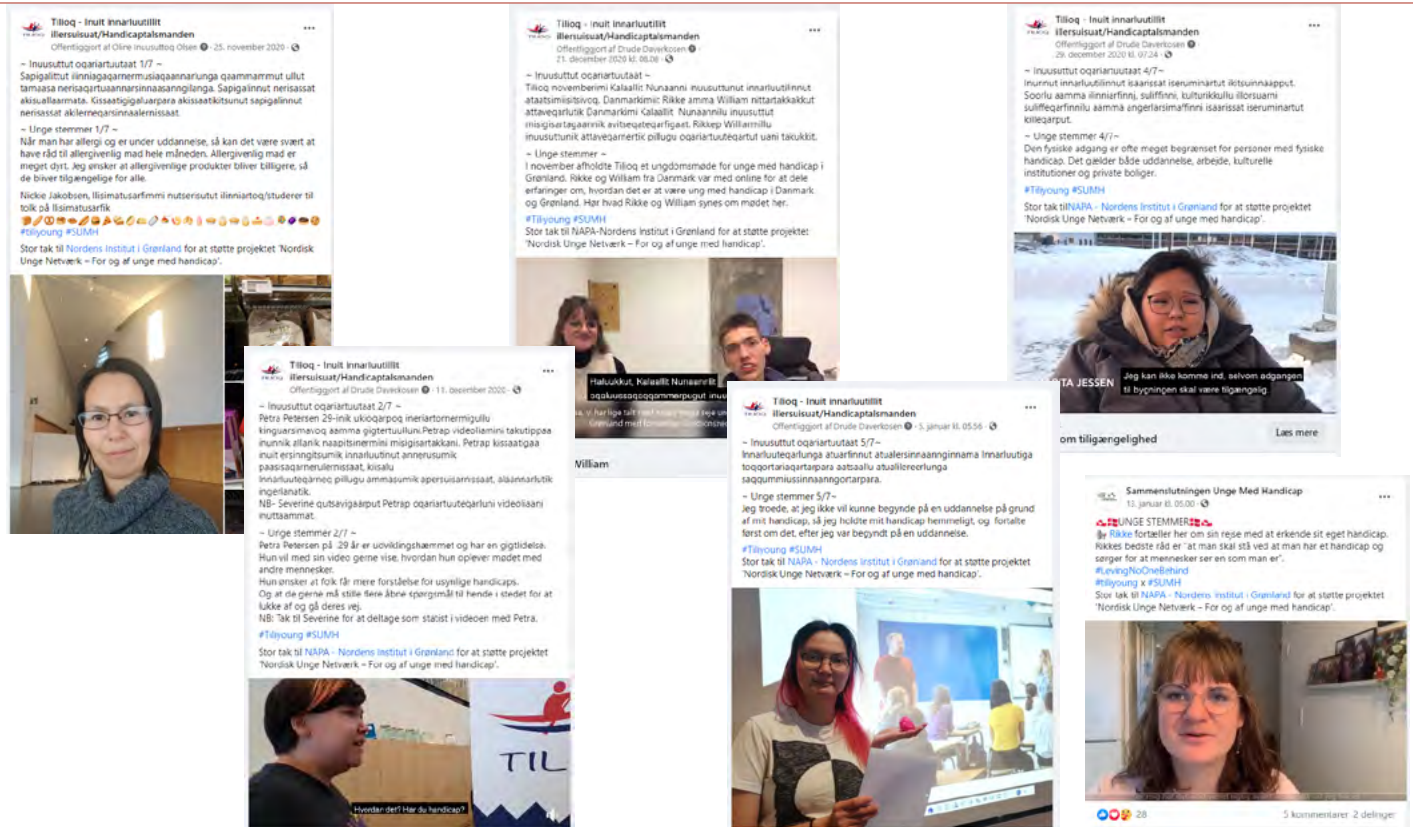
Tilioq - Inuit innarluutillit illersuisuat/Handicaptalsmanden
Offentliggjort af Oline Inuusuttoq Olsen · 25. november 2020 ·
~ Inuusuttut oqariartuutaat 1/7 ~
Sapigalittut iliniagaqarnermusiaqaannarlunga qaammammut ullut tamaasa nerisaqartuaannarsinnaasanngilanga. Sapigalinnut nerisassat akisuallaarmata. Kissaatigigaluarpara akissaatiitsunut sapigalinnut nerisassat akilerneqarsinnaalernissaat.
~ Unge stemmer 1/7 ~
Når man har allergi og er under uddannelse, så kan det være svært at have råd til allergivenlig mad hele måneden. Allergivenlig mad er meget dyrt. Jeg ønsker at allergivenlige produkter bliver billigere, så de bliver tilgængelige for alle.
Nickie Jakobsen, Ilisimatusarfimmi nutserisutut ilinniartoq/studerer til tolk på Ilisimatusarfik
#tiliyoung #SUMH
Stor tak til Nordens Institut i Grønland for at støtte projektet 'Nordisk Unge Netværk – For og af unge med handicap'.

Tilioq - Inuit innarluutillit illersuisuat/Handicaptalsmanden
Offentliggjort af Drude Daverkosen · 21. december 2020 kl. 08.08 ·
~ Inuusuttut oqariartuutaat ~
Tilioq novemberimi Kalaallit Nunaanni inuusuttunut innarluutilinnut ataatsimiisitsivoq, Danmarkimiit: Rikke amma William nittartakkakkut attaveqarlutik Danmarkimi Kalaallit Nunaanni inuusuttut misigisartagaannik avitseqateqarfigaat. Rikkep Williamillu inuusuttunik attaveqarnertik pillugu oqariartuutegartut uani takukkit.
~ Unge stemmer ~
I november afholdte Tilioq et ungdomsmøde for unge med handicap i Grønland. Rikke og William fra Danmark var med online for at dele erfaringer om, hvordan det er at være ung med handicap i Danmark og Grønland. Hør hvad Rikke og William synes om mødet her.
#Tiliyoung #SUMH
Stor tak til NAPA-Nordens Institut i Grønland for at støtte projektet: 'Nordisk Unge Netværk – For og af unge med handicap'.
Haluukkut, Kalaallit Nunaanni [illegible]
William

Tilioq - Inuit innarluutillit illersuisuat/Handicaptalsmanden
Offentliggjort af Drude Daverkosen · 29. december 2020 kl. 07.24 ·
~ Inuusuttut oqariartuutaat 4/7~
Inunnut innarluutilinnut isaarissat iseruminartut ikitsuinnaapput. Soorlu aamma ilinniarfinni, suliffinni, kulturikkullu illorsuarni suliffeqarfinnilu aamma angerlarsimaffinni isaarissat iseruminartut killeqarput.
~ Unge stemmer 4/7~
Den fysiske adgang er ofte meget begrænset for personer med fysiske handicap. Det gælder både uddannelse, arbejde, kulturelle institutioner og private boliger.
#Tiliyoung #SUMH
Stor tak tilNAPA - Nordens Institut i Grønland for at støtte projektet 'Nordisk Unge Netværk – For og af unge med handicap'.
Jeg kan ikke komme ind, selvom adgangen til bygningen skal være tilgængelig.
JESSEN
om tilgængelighed
Læs mere

Tilioq - Inuit innarluutillit illersuisuat/Handicaptalsmanden
Offentliggjort af Drude Daverkosen · 11. december 2020 ·
~ Inuusuttut oqariartuutaat 2/7 ~
Petra Petersen 29-inik ukioqarpoq ineriartornermigullu kinguarsimavoq aamma gigtertuulluni.Petrap videoliamini takutippaa inunnik allanik naapitsinermini misigisartakkani. Petrap kissaatigaa inuit ersinngitsumik innarluutinut annerusumik paasisaqarnerulernissaat, kiisalu Innarluuteqarneq pillugu ammasumik apersuisarnissaat, alaannarlutik ingerlanatik.
NB- Severine qutsavigaarput Petrap oqariartuuteqarluni videoliaani inuttaammat.
~ Unge stemmer 2/7 ~
Petra Petersen på 29 år er udviklingshæmmet og har en gigtlidelse. Hun vil med sin video gerne vise, hvordan hun oplever mødet med andre mennesker.
Hun ønsker at folk får mere forståelse for usynlige handicaps.
Og at de gerne må stille flere åbne spørgsmål til hende i stedet for at lukke af og gå deres vej.
NB: Tak til Severine for at deltage som statist i videoen med Petra.
#Tiliyoung #SUMH
Stor tak til NAPA - Nordens Institut i Grønland for at støtte projektet 'Nordisk Unge Netværk – For og af unge med handicap'.
Hvordan det? Har du handicap?
TIL

Tilioq - Inuit innarluutillit illersuisuat/Handicaptalsmanden
Offentliggjort af Drude Daverkosen · 5. januar kl. 05.56 ·
~ Inuusuttut oqariartuutaat 5/7~
Innarluuteqarlunga atuarfinnut atualersinnaanginnama Innarluutiga toqqortariaqartarpara aatsaalu atualereerlunga saqqumniussinnaanngortarpara.
~ Unge stemmer 5/7~
Jeg troede, at jeg ikke vil kunne begynde på en uddannelse på grund af mit handicap, så jeg holdte mit handicap hemmeligt, og fortalte først om det, efter jeg var begyndt på en uddannelse.
#Tiliyoung #SUMH
Stor tak til NAPA - Nordens Institut i Grønland for at støtte projektet 'Nordisk Unge Netværk – For og af unge med handicap'.

Sammenslutningen Unge Med Handicap
12. januar kl. 05.00 ·
UNGE STEMMER
Rikke fortæller her om sin rejse med at erkende sit eget handicap. Rikkes bedste råd er "at man skal stå ved at man har et handicap og sørger for at mennesker ser en som man er".
#LeavingNoOneBehind
#tiliyoung x #SUMH
Stor tak til NAPA - Nordens Institut i Grønland for at støtte projektet 'Nordisk Unge Netværk – For og af unge med handicap'.
28
5 kommentarer 2 delinger